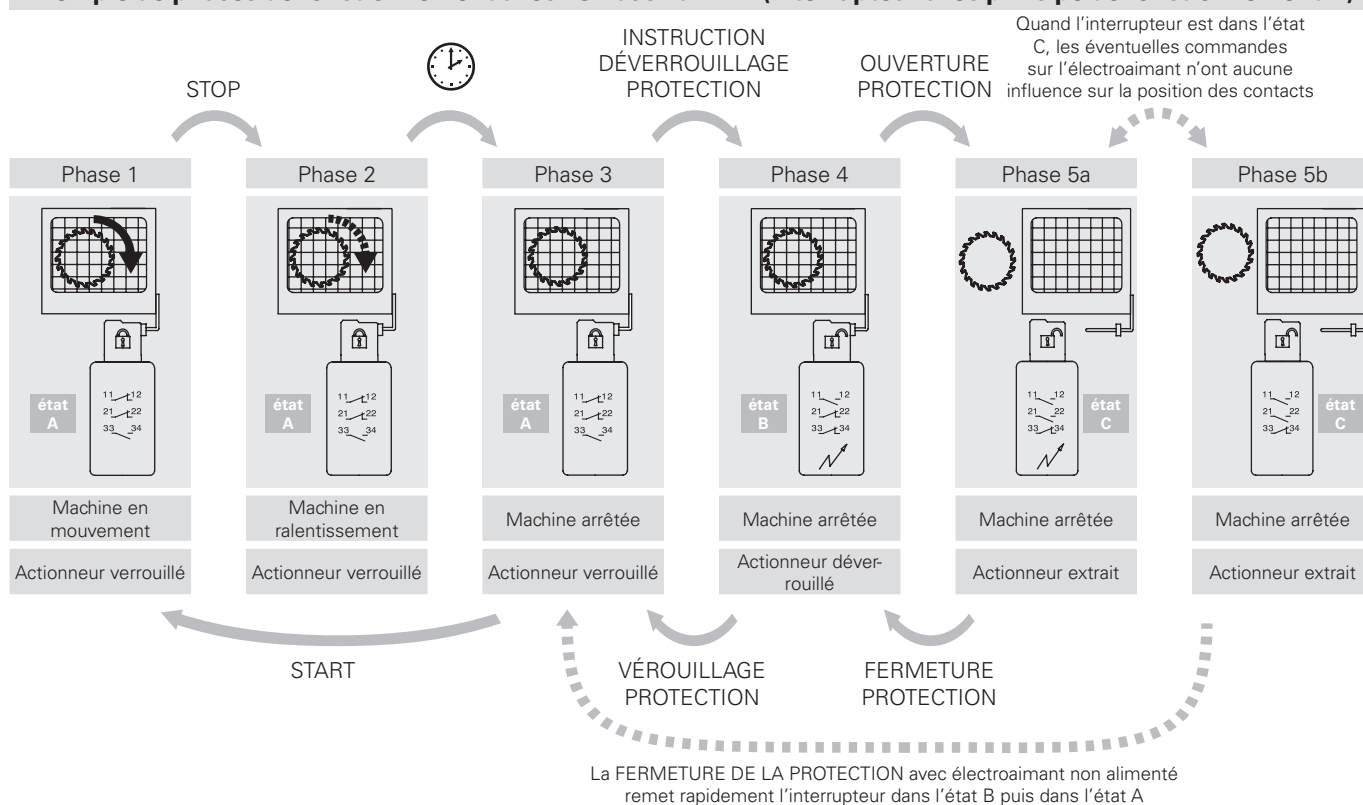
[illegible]

Quand l'interrupteur est dans l'état C, les éventuelles commandes sur l'électroaimant n'ont aucune influence sur la position des contacts

STOP

INSTRUCTION DÉVERROUILLAGE PROTECTION

OUVERTURE PROTECTION

Phase 1

Phase 2

Phase 3

Phase 4

Phase 5a

Phase 5b

état A

11 12
21 22
33 34

état A

11 12
21 22
33 34

état A

11 12
21 22
33 34

état B

11 12
21 22
33 34

état C

11 12
21 22
33 34

état C

11 12
21 22
33 34

Machine en mouvement

Machine en ralentissement

Machine arrêtée

Machine arrêtée

Machine arrêtée

Machine arrêtée

Actionneur verrouillé

Actionneur verrouillé

Actionneur verrouillé

Actionneur déverrouillé

Actionneur extrait

Actionneur extrait

START

VÉROUILLAGE PROTECTION

FERMETURE PROTECTION

La FERMETURE DE LA PROTECTION avec électroaimant non alimenté remet rapidement l'interrupteur dans l'état B puis dans l'état A